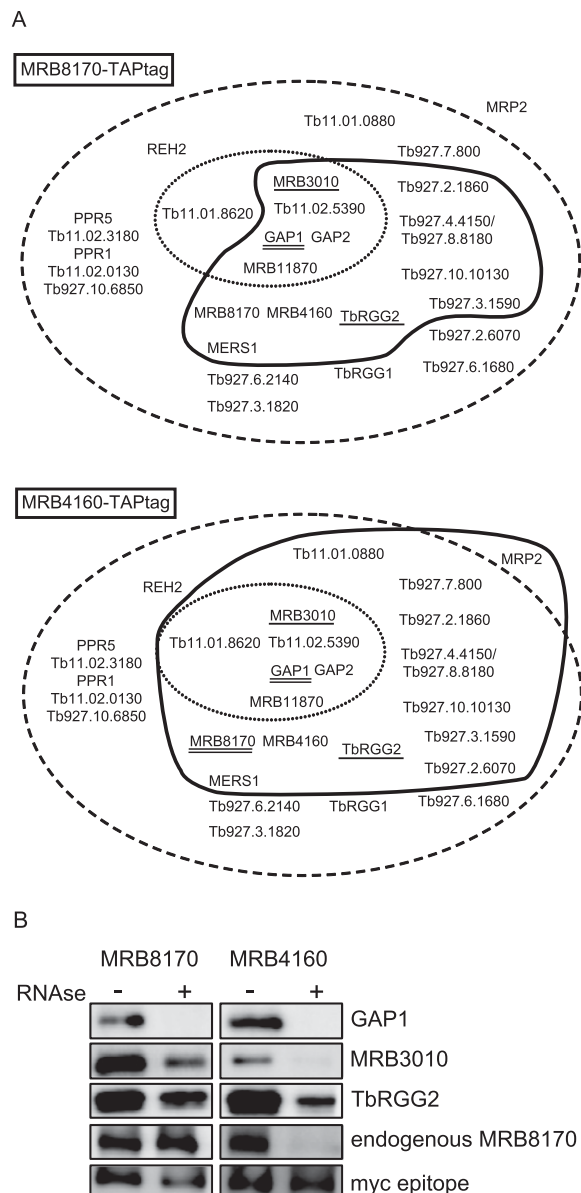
A

MRB8170-TAPtag

Tb11.01.0880

MRP2

REH2

Tb927.7.800

MRB3010

Tb927.2.1860

Tb11.01.8620

Tb11.02.5390

PPR5

Tb927.4.4150/

Tb11.02.3180

GAP1 GAP2

Tb927.8.8180

PPR1

Tb11.02.0130

MRB11870

Tb927.10.6850

Tb927.10.10130

MRB8170 MRB4160 TbRGG2

Tb927.3.1590

Tb927.2.6070

MERS1

Tb927.6.1680

TbRGG1

Tb927.6.2140

Tb927.3.1820

MRB4160-TAPtag

Tb11.01.0880

MRP2

REH2

Tb927.7.800

MRB3010

Tb927.2.1860

Tb11.01.8620

Tb11.02.5390

PPR5

Tb927.4.4150/

Tb11.02.3180

GAP1 GAP2

Tb927.8.8180

PPR1

Tb11.02.0130

MRB11870

Tb927.10.6850

Tb927.10.10130

MRB8170 MRB4160 TbRGG2

Tb927.3.1590

Tb927.2.6070

MERS1

Tb927.6.1680

Tb927.6.2140

TbRGG1

Tb927.3.1820

B

MRB8170 MRB4160

RNAse - + - +

GAP1

MRB3010

TbRGG2

endogenous MRB8170

myc epitope